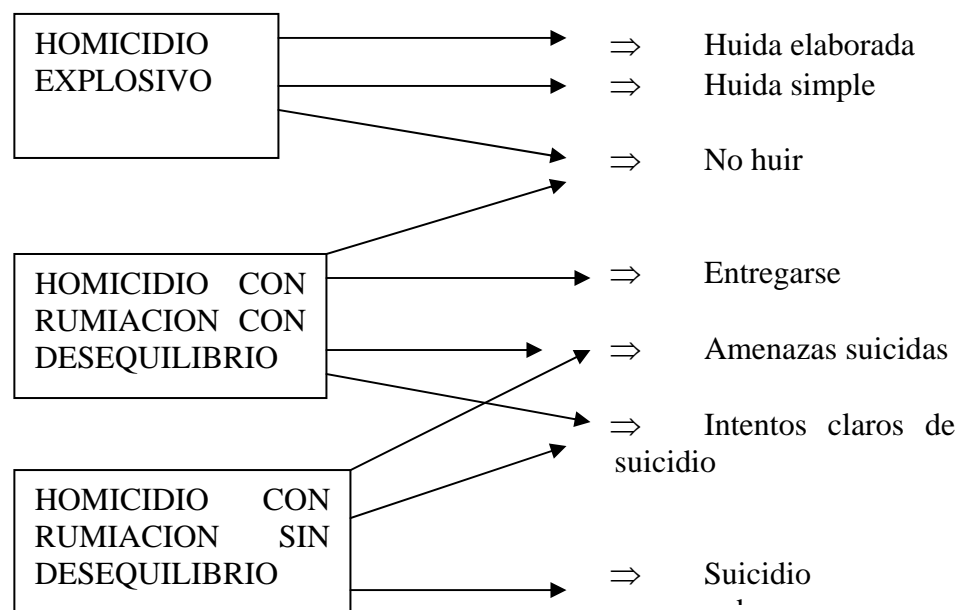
HOMICIDIO EXPLOSIVO

HOMICIDIO CON RUMIACION CON DESEQUILIBRIO

HOMICIDIO CON RUMIACION SIN DESEQUILIBRIO

$\Rightarrow$ Huida elaborada

$\Rightarrow$ Huida simple

$\Rightarrow$ No huir

$\Rightarrow$ Entregarse

$\Rightarrow$ Amenazas suicidas

$\Rightarrow$ Intentos claros de suicidio

$\Rightarrow$ Suicidio

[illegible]